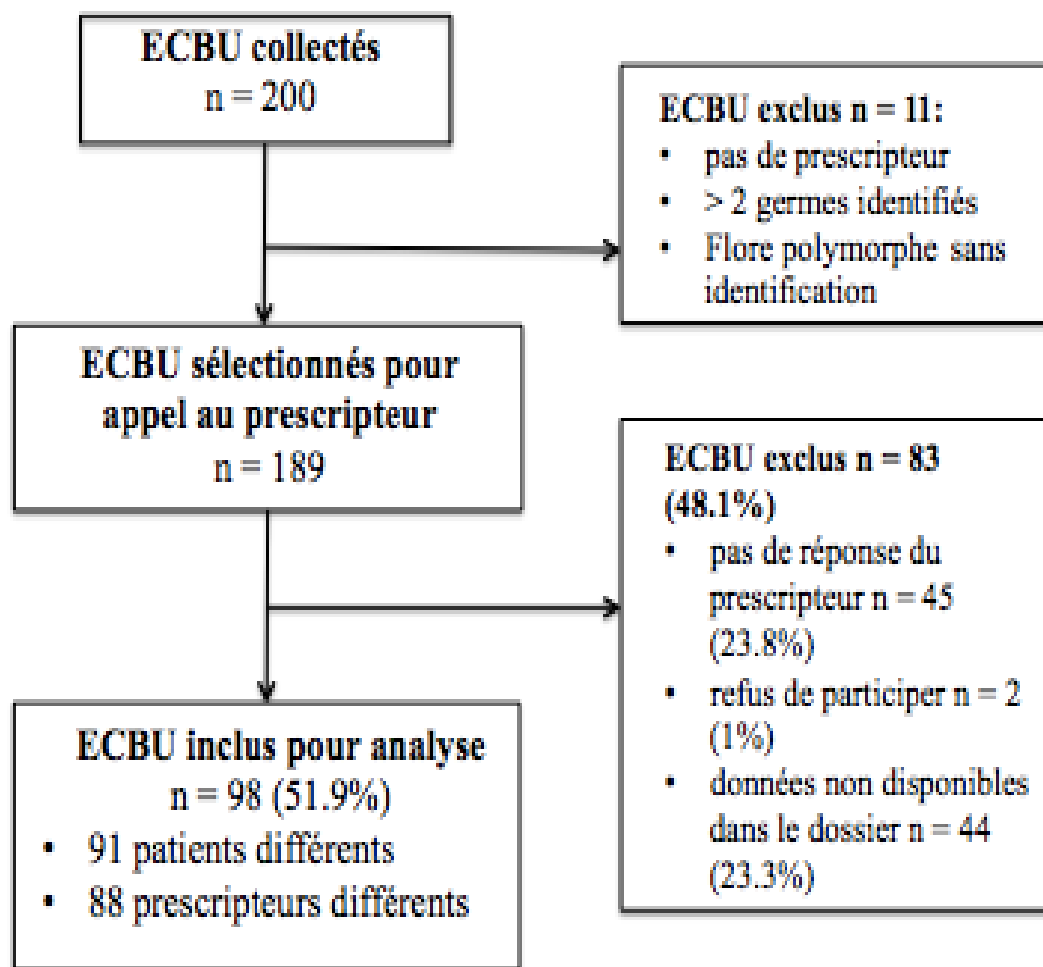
ECBU collectés
n = 200

ECBU exclus n = 11:
- pas de prescripteur
- > 2 germes identifiés
- Flore polymorphe sans identification

ECBU sélectionnés pour appel au prescripteur
n = 189

ECBU exclus n = 83 (48.1%)
- pas de réponse du prescripteur n = 45 (23.8%)
- refus de participer n = 2 (1%)
- données non disponibles dans le dossier n = 44 (23.3%)

ECBU inclus pour analyse
n = 98 (51.9%)
- 91 patients différents
- 88 prescripteurs différents